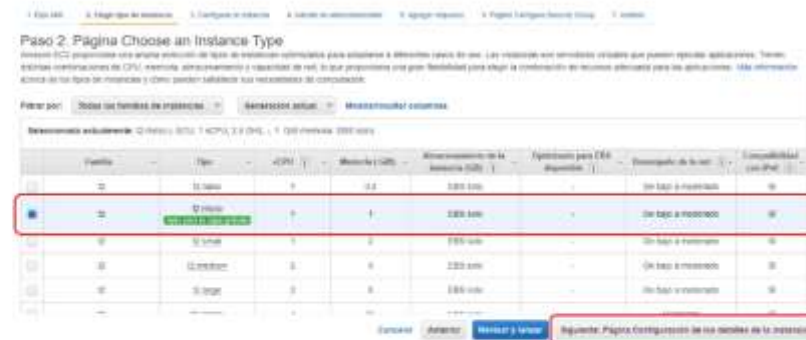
1. Elija AMI   2. Elegir tipo de instancia   3. Configure la instancia   4. Añadir almacenamiento   5. Agregar etiquetas   6. Configure Security Group   7. Análisis

Paso 2: Página Choose an Instance Type

Amazon EC2 proporciona una amplia selección de tipos de instancias optimizadas para adaptarse a diferentes casos de uso. Las instancias son servidores virtuales que pueden ejecutar aplicaciones. Tienen distintas combinaciones de CPU, memoria, almacenamiento y capacidad de red, lo que proporciona una gran flexibilidad para elegir la combinación de recursos adecuada para las aplicaciones. Más información acerca de los tipos de instancias y cómo pueden satisfacer sus necesidades de computación.

Filtrar por: Todas las familias de instancias   Generación actual   Mostrar/ocultar columnas

Seleccionado actualmente: t2.micro (- ECU, 1 vCPU, 2.5 GHz, -, 1 GiB memoria, Solo EBS)

| | Familia | Tipo | vCPU | Memoria (GiB) | Almacenamiento de la instancia (GB) | Optimizado para EBS disponible | Desempeño de la red | Compatibilidad con IPv6 |
|---|---|---|---|---|---|---|---|---|
| | t2 | t2.nano | 1 | 0.5 | EBS solo | - | De bajo a moderado | Sí |
| ■ | t2 | t2.micro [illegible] | 1 | 1 | EBS solo | - | De bajo a moderado | Sí |
| | t2 | t2.small | 1 | 2 | EBS solo | - | De bajo a moderado | Sí |
| | t2 | t2.medium | 2 | 4 | EBS solo | - | De bajo a moderado | Sí |
| | t2 | t2.large | 2 | 8 | EBS solo | - | De bajo a moderado | Sí |

Cancelar   Anterior   Revisar y lanzar   Siguiente: Página Configuración de los detalles de la instancia